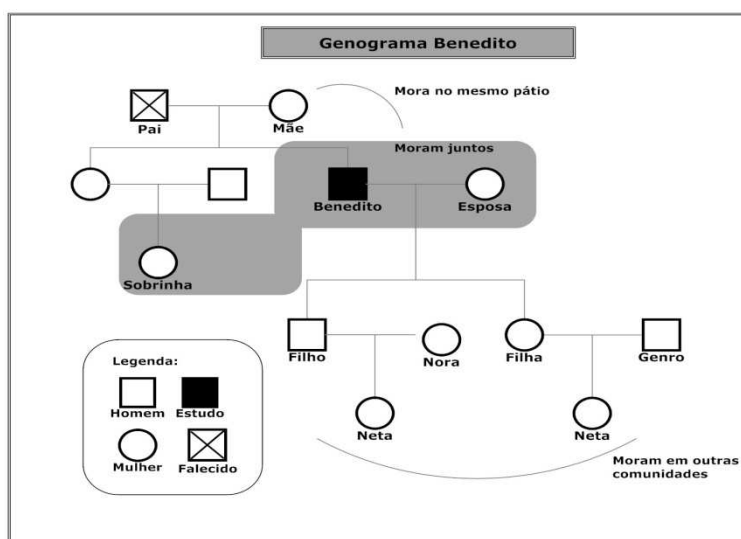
Genograma Benedito

Mora no mesmo pátio

Pai

Mãe

Moram juntos

Benedito

Esposa

Sobrinha

Filho

Nora

Filha

Genro

Neta

Neta

Moram em outras comunidades

Legenda:

Homem

Estudo

Mulher

Falecido